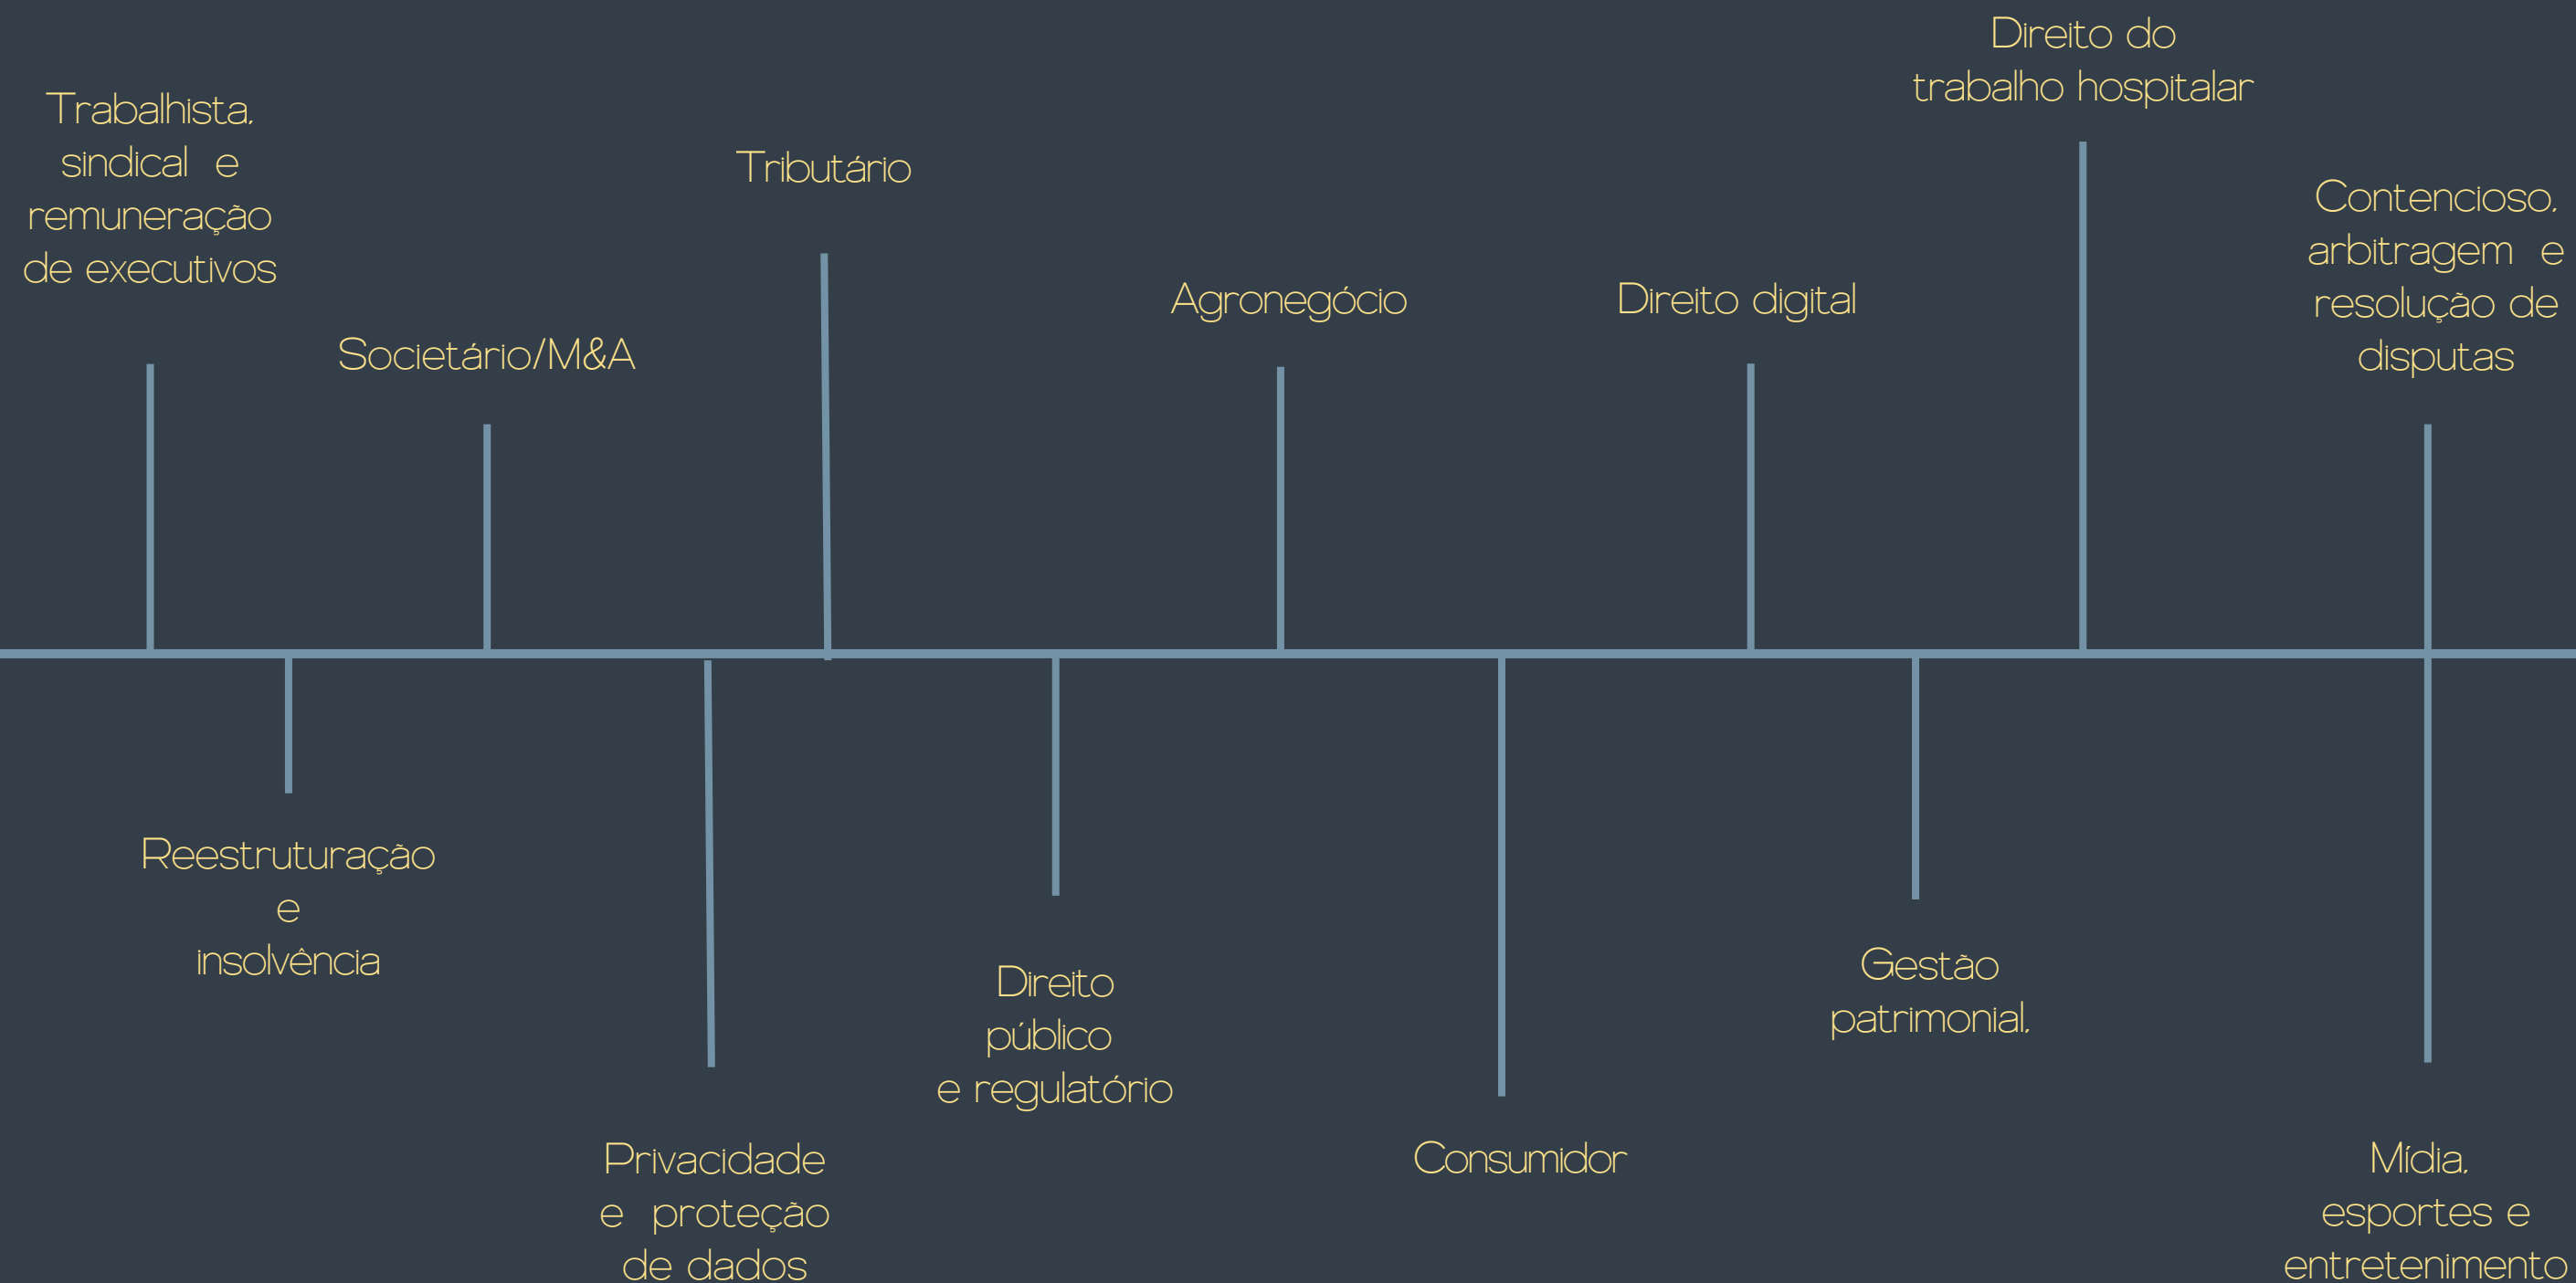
Trabalhista, sindical e remuneração de executivos

Reestruturação e insolvência

Societário/M&A

Privacidade e proteção de dados

Tributário

Direito público e regulatório

Agronegócio

Consumidor

Direito digital

Gestão patrimonial,

Direito do trabalho hospitalar

Contencioso, arbitragem e resolução de disputas

Mídia, esportes e entretenimento